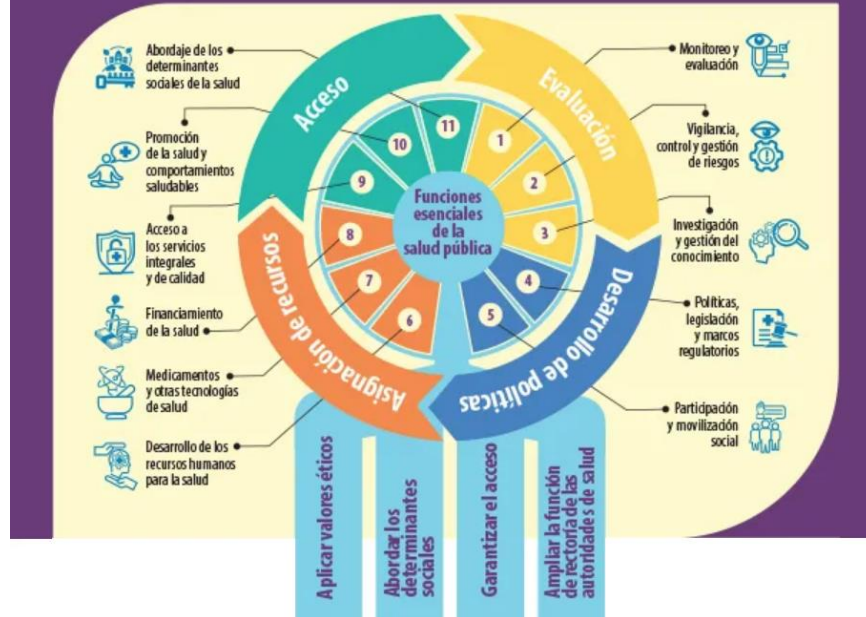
Abordaje de los determinantes sociales de la salud

Promoción de la salud y comportamientos saludables

Acceso a los servicios integrales y de calidad

Financiamiento de la salud

Medicamentos y otras tecnologías de salud

Desarrollo de los recursos humanos para la salud

Acceso

Evaluación

Desarrollo de políticas

Asignación de recursos

Funciones esenciales de la salud pública

11
10
9
8
7
6
1
2
3
4
5

Monitoreo y evaluación

Vigilancia, control y gestión de riesgos

Investigación y gestión del conocimiento

Políticas, legislación y marcos regulatorios

Participación y movilización social

Aplicar valores éticos

Abordar los determinantes sociales

Garantizar el acceso

Ampliar la función de rectoría de las autoridades de salud